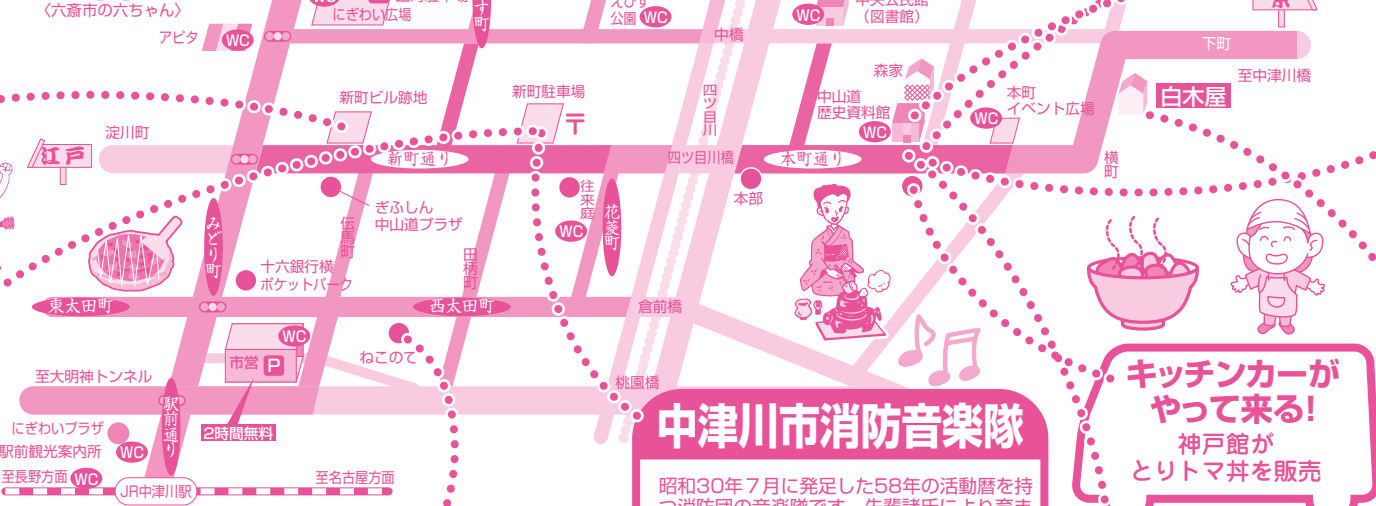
〈六斎市の六ちゃん〉

アピタ
WC
にぎわい広場
えびす公園
WC
WC
中央公民館（図書館）
中橋
下町
至中津川橋
新町ビル跡地
新町駐車場
四ツ目川
森家
中山道歴史資料館
WC
本町イベント広場
WC
白木屋
淀川町
江戸
新町通り
四ツ目川橋
本町通り
横町
本部
ぎふしん中山道プラザ
伝馬町
往来庭
WC
花菱町
みどり町
十六銀行横ポケットパーク
田楠町
東太田町
西太田町
倉前橋
WC
市営 P
ねこのて
至大明神トンネル
桃園橋
駅前通り
にぎわいプラザ
駅前観光案内所
WC
2時間無料
至長野方面
WC
JR中津川駅
至名古屋方面

中津川市消防音楽隊

昭和30年７月に発足した58年の活動暦を持つ消防団の音楽隊です。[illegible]

キッチンカーがやって来る!
神戸館がとりトマ丼を販売